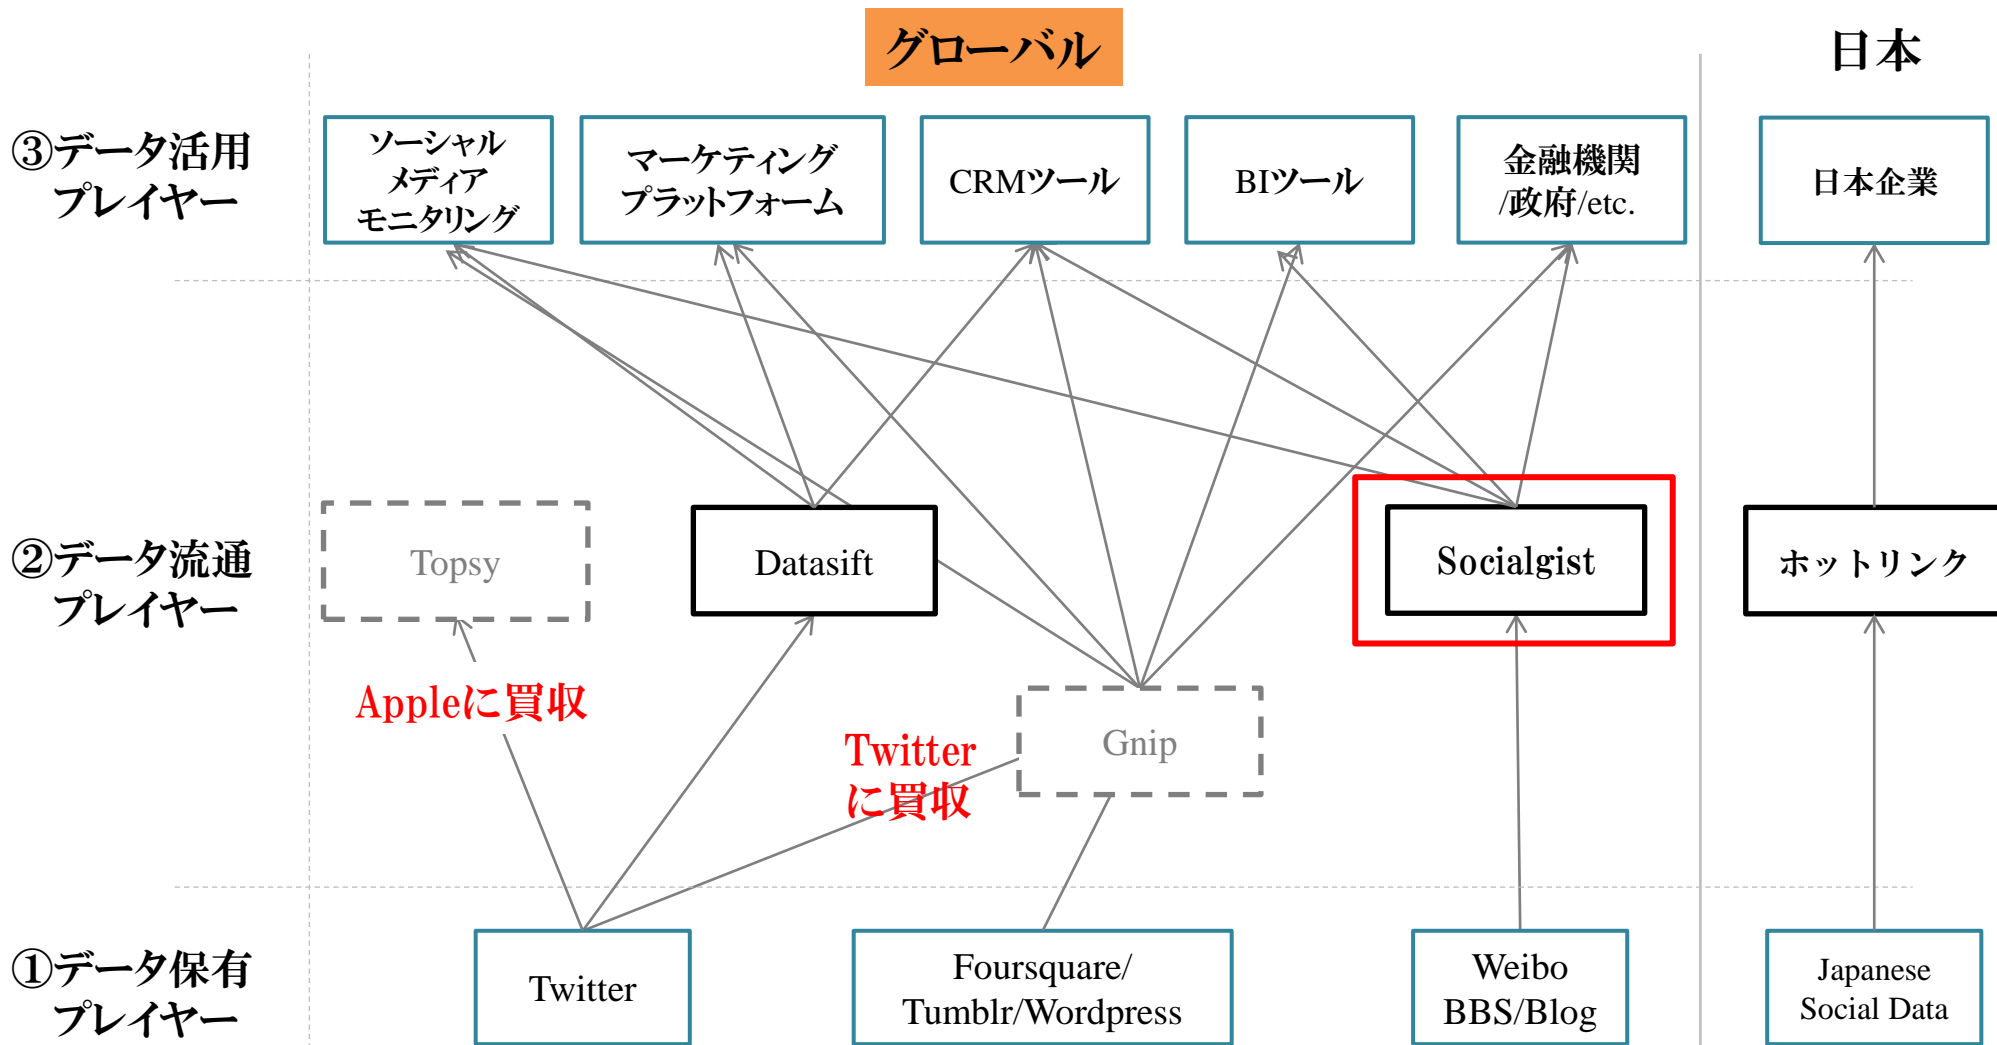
グローバル

日本

③データ活用プレイヤー

ソーシャルメディアモニタリング

マーケティングプラットフォーム

CRMツール

BIツール

金融機関/政府/etc.

日本企業

②データ流通プレイヤー

Topsy

Datasift

Socialgist

ホットリンク

Appleに買収

Twitterに買収

Gnip

①データ保有プレイヤー

Twitter

Foursquare/Tumblr/Wordpress

Weibo BBS/Blog

Japanese Social Data